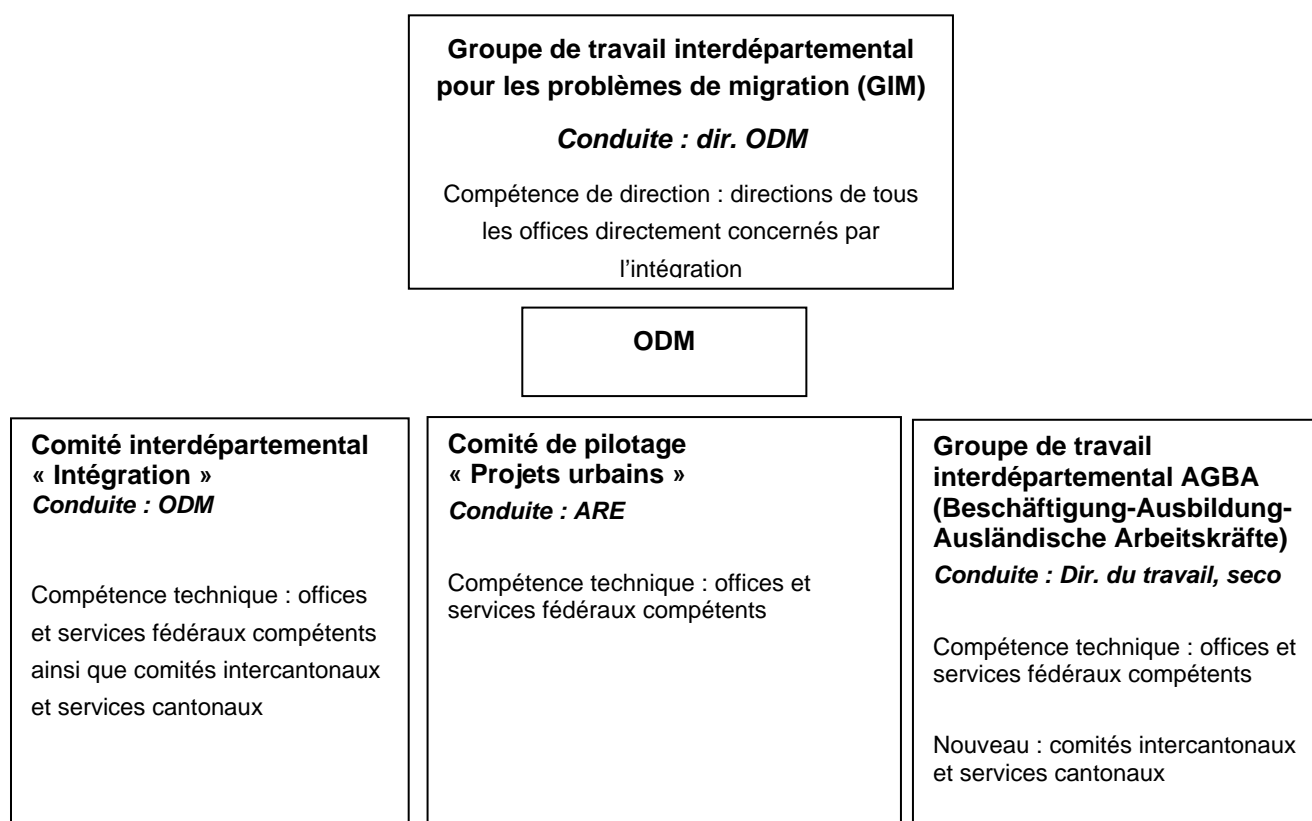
Groupe de travail interdépartemental pour les problèmes de migration (GIM)

Conduite : dir. ODM

Compétence de direction : directions de tous les offices directement concernés par l'intégration

ODM

Comité interdépartemental « Intégration »
Conduite : ODM

Compétence technique : offices et services fédéraux compétents ainsi que comités intercantonaux et services cantonaux

Comité de pilotage « Projets urbains »
Conduite : ARE

Compétence technique : offices et services fédéraux compétents

Groupe de travail interdépartemental AGBA (Beschäftigung-Ausbildung-Ausländische Arbeitskräfte)
Conduite : Dir. du travail, seco

Compétence technique : offices et services fédéraux compétents

Nouveau : comités intercantonaux et services cantonaux